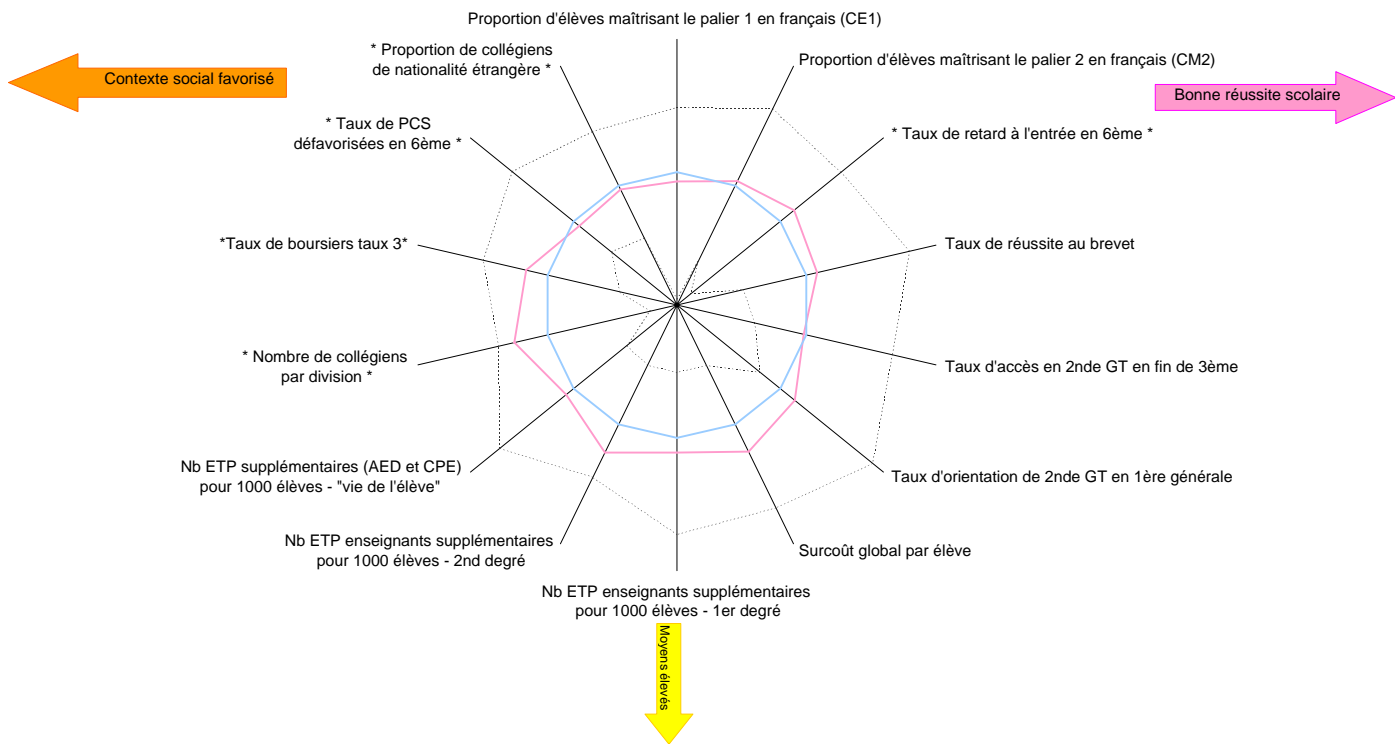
Contexte social favorisé

Bonne réussite scolaire

Proportion d'élèves maîtrisant le palier 1 en français (CE1)

Proportion d'élèves maîtrisant le palier 2 en français (CM2)

* Taux de retard à l'entrée en 6ème *

Taux de réussite au brevet

Taux d'accès en 2nde GT en fin de 3ème

Taux d'orientation de 2nde GT en 1ère générale

Surcoût global par élève

Nb ETP enseignants supplémentaires pour 1000 élèves - 1er degré

Nb ETP enseignants supplémentaires pour 1000 élèves - 2nd degré

Nb ETP supplémentaires (AED et CPE) pour 1000 élèves - "vie de l'élève"

* Nombre de collégiens par division *

*Taux de boursiers taux 3*

* Taux de PCS défavorisées en 6ème *

* Proportion de collégiens de nationalité étrangère *

Moyens élevés